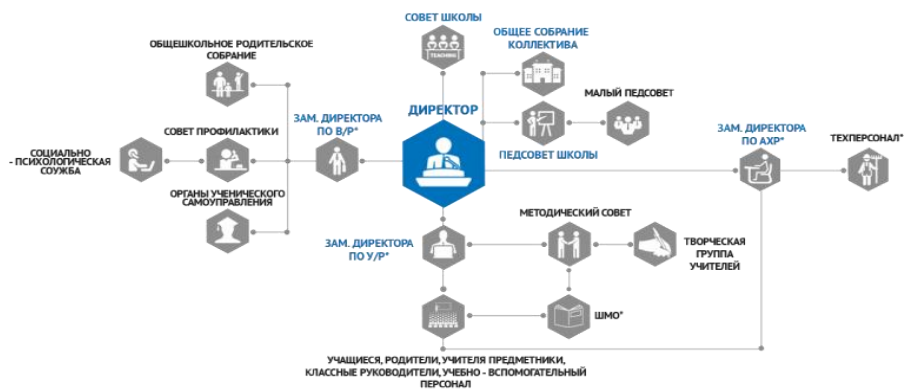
СОВЕТ ШКОЛЫ

TEACHING

ОБЩЕЕ СОБРАНИЕ КОЛЛЕКТИВА

ОБЩЕШКОЛЬНОЕ РОДИТЕЛЬСКОЕ СОБРАНИЕ

МАЛЫЙ ПЕДСОВЕТ

ДИРЕКТОР

ЗАМ. ДИРЕКТОРА ПО В/Р*

СОВЕТ ПРОФИЛАКТИКИ

СОЦИАЛЬНО - ПСИХОЛОГИЧЕСКАЯ СОУЖБА

ПЕДСОВЕТ ШКОЛЫ

ЗАМ. ДИРЕКТОРА ПО АХР*

ТЕХПЕРСОНАЛ*

ОРГАНЫ УЧЕНИЧЕСКОГО САМОУПРАВЛЕНИЯ

МЕТОДИЧЕСКИЙ СОВЕТ

ЗАМ. ДИРЕКТОРА ПО У/Р*

ТВОРЧЕСКАЯ ГРУППА УЧИТЕЛЕЙ

ШМО*

УЧАЩИЕСЯ, РОДИТЕЛИ, УЧИТЕЛЯ ПРЕДМЕТНИКИ, КЛАССНЫЕ РУКОВОДИТЕЛИ, УЧЕБНО - ВСПОМОГАТЕЛЬНЫЙ ПЕРСОНАЛ